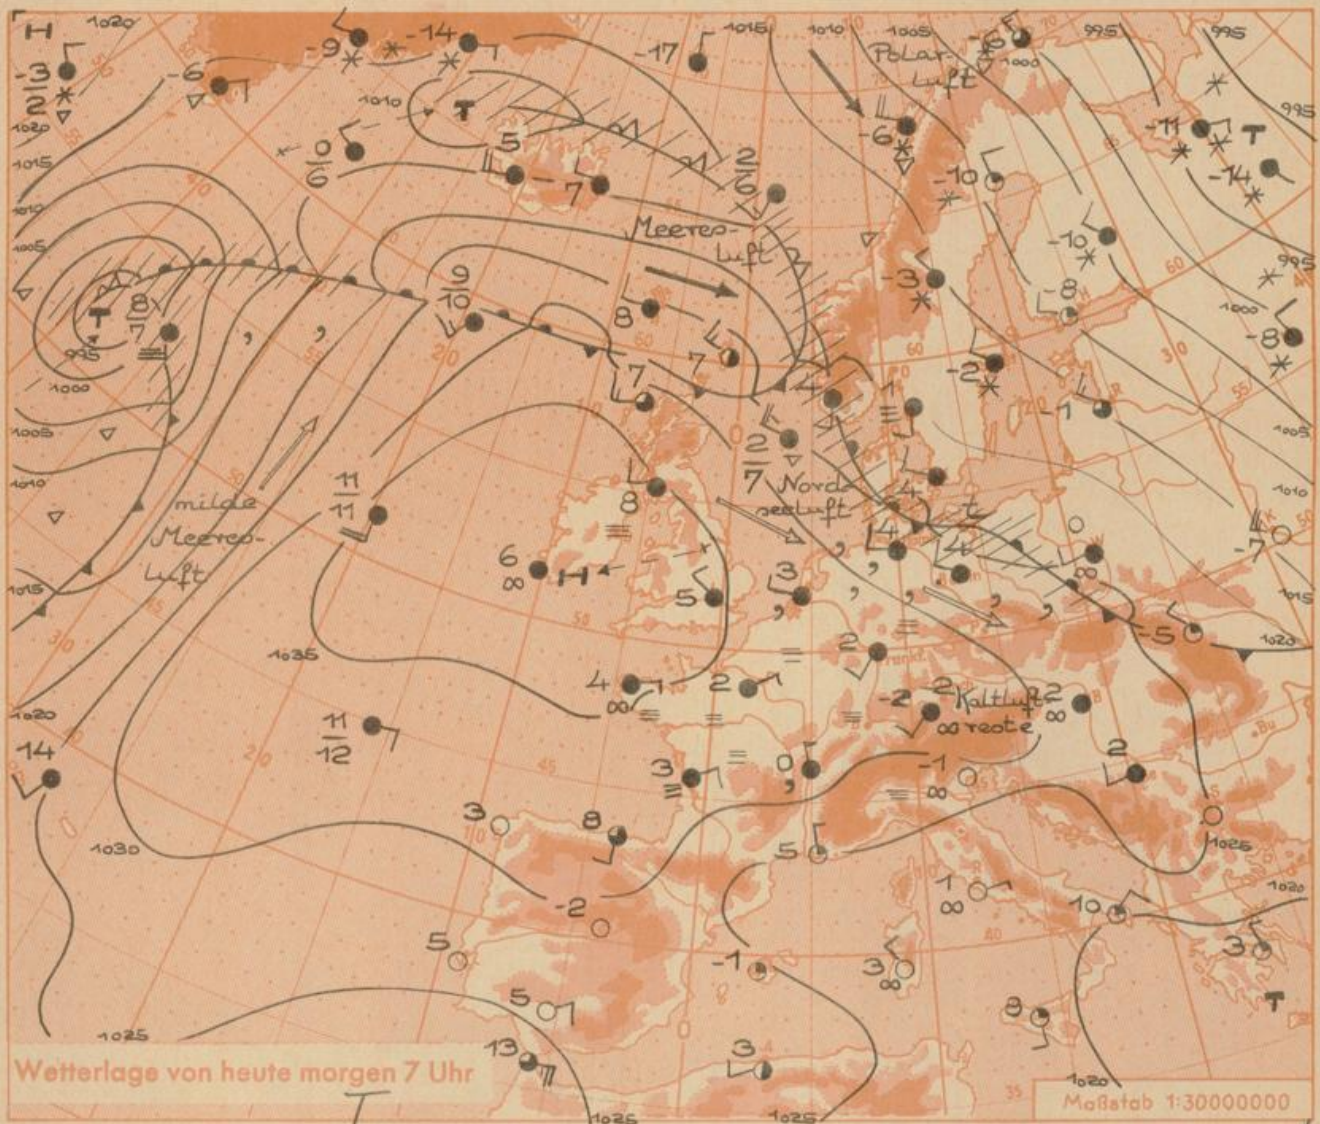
H
1020
-3
2
1020
1015
1010
1005
-6
-9
-14
1010
T
0
6
5
-7
-17
1015
1010
1005
Polar-
Luft
1000
995
995
-6
-10
2
6
Meeres-
Luft
T
8
7
995
1000
1005
1010
9
10
8
7
7
-3
-8
-10
-11
T
-14
995
1000
-8
-2
-1
1
4
2
7
Nord-
seeluft
milde
Meeres-
Luft
11
11
6
H
8
5
3
4
4
-7
1010
1015
1015
1020
1035
4
2
2
-2
2
Kaltluft-
reste
2
-5
1020
11
12
14
3
0
-1
2
1030
3
8
5
-2
5
1
10
1025
3
1020
5
-1
3
5
13
3
8
1025
1025
1025
1020
T
Wetterlage von heute morgen 7 Uhr
Maßstab 1:30000000